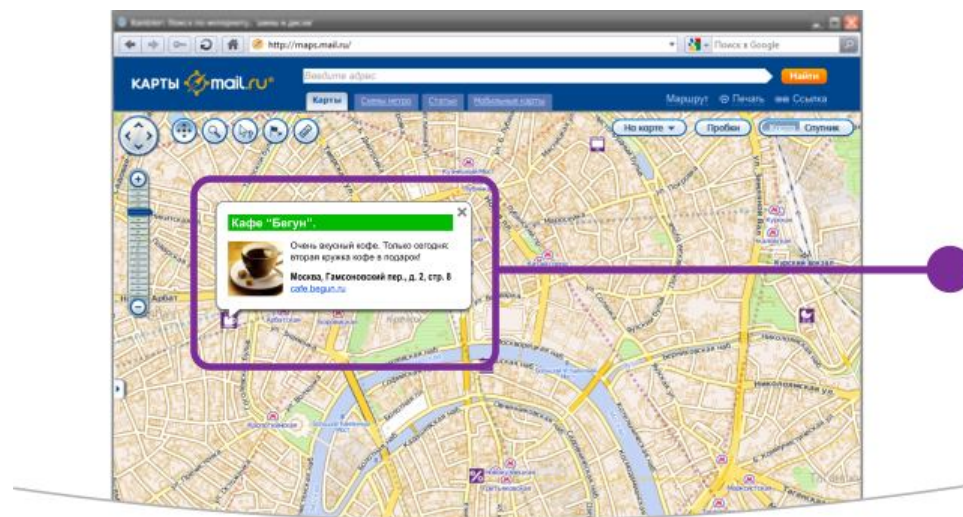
http://maps.mail.ru/

Поиск в Google

КАРТЫ mail.ru

Введите адрес

Найти

Карты Схемы метро Статьи Мобильные карты

Маршрут Печать Ссылка

На карте Пробки Спутник

Кафе "Бегун".

Очень вкусный кофе. Только сегодня: вторая кружка кофе в подарок!

Москва, Гамсоновский пер., д. 2, стр. 8
cafe.begun.ru

Арбат

Курский вокзал

Николоямская ул.